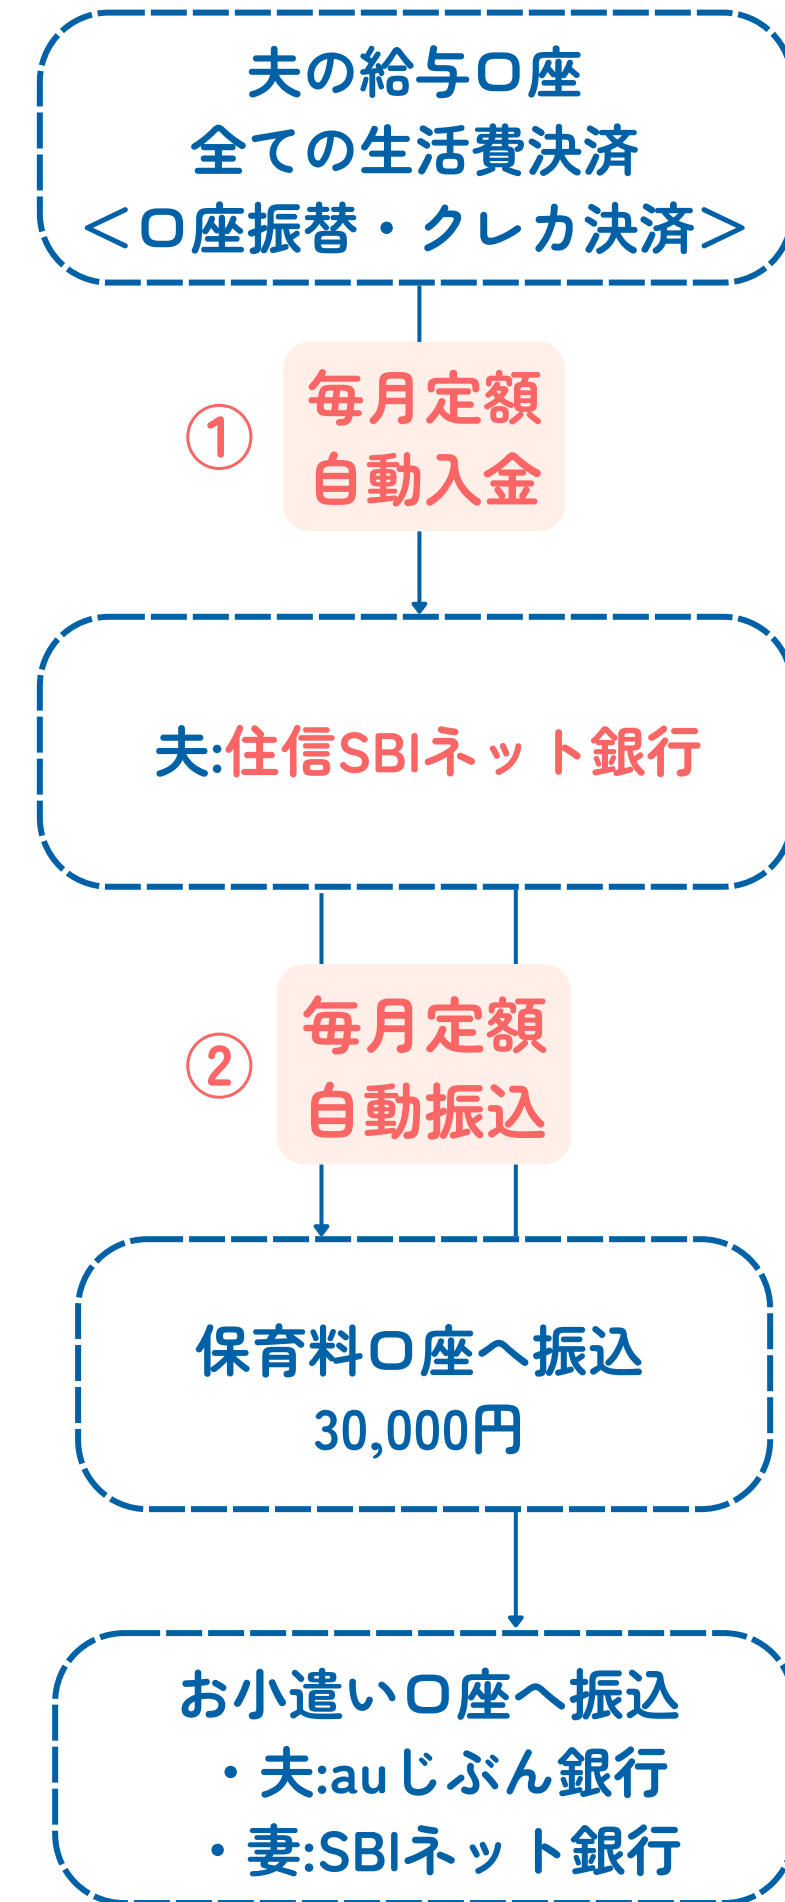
夫の給与口座
全ての生活費決済
＜口座振替・クレカ決済＞

①

毎月定額
自動入金

夫:住信SBIネット銀行

②

毎月定額
自動振込

保育料口座へ振込
30,000円

お小遣い口座へ振込
・夫:auじぶん銀行
・妻:SBIネット銀行